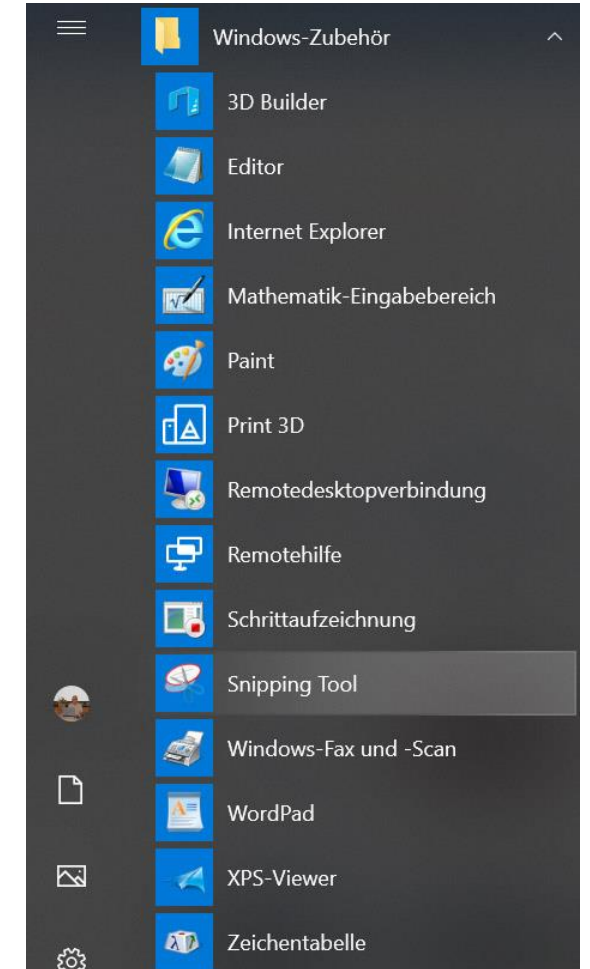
Windows-Zubehör

3D Builder

Editor

Internet Explorer

Mathematik-Eingabebereich

Paint

Print 3D

Remotedesktopverbindung

Remotehilfe

Schrittaufzeichnung

Snipping Tool

Windows-Fax und -Scan

WordPad

XPS-Viewer

Zeichentabelle